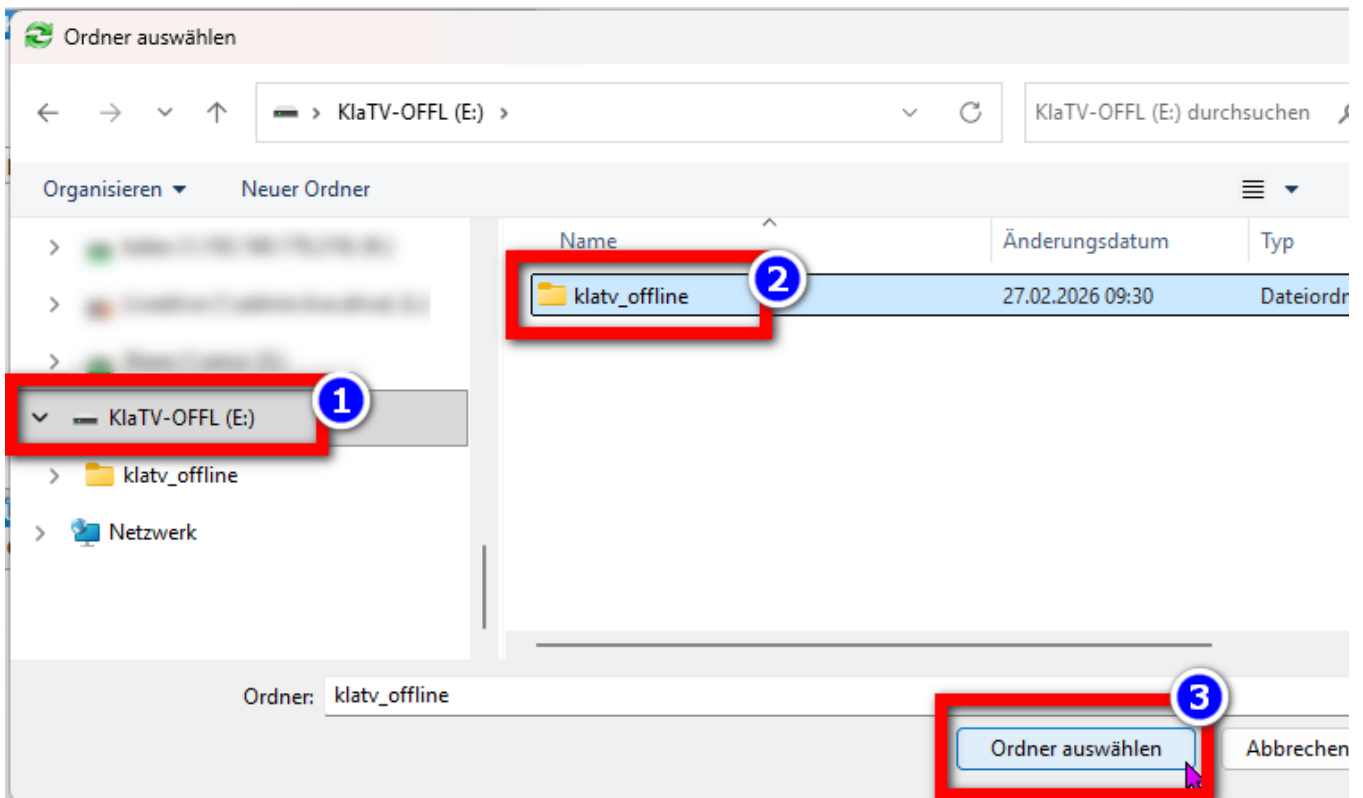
Ordner auswählen

KlaTV-OFFL (E:) >

KlaTV-OFFL (E:) durchsuchen

Organisieren ▾ Neuer Ordner

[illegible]

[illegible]

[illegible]

1

KlaTV-OFFL (E:)

klatv_offline

Netzwerk

| Name | Änderungsdatum | Typ |
|---|---|---|
| klatv_offline | 27.02.2026 09:30 | Dateiordn |

2

Ordner: klatv_offline

3

Ordner auswählen

Abbrechen